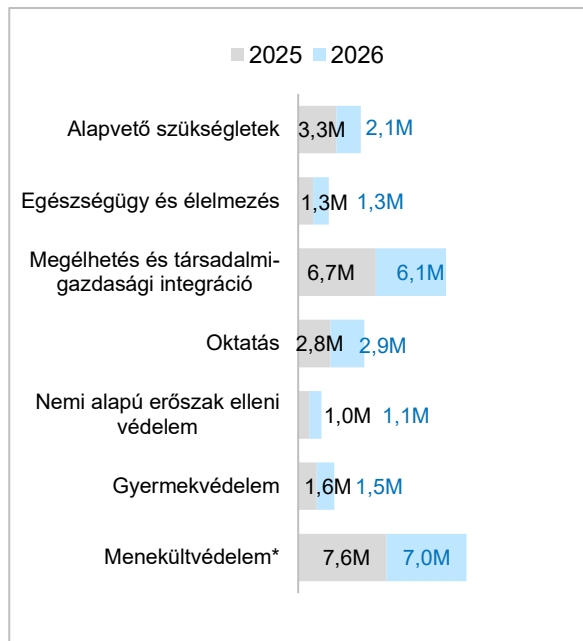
2025 2026

| | 2025 | 2026 |
|---|---|---|
| Alapvető szükségletek | 3,3M | 2,1M |
| Egészségügy és élelmezés | 1,3M | 1,3M |
| Megélhetés és társadalmi-gazdasági integráció | 6,7M | 6,1M |
| Oktatás | 2,8M | 2,9M |
| Nemi alapú erőszak elleni védelem | 1,0M | 1,1M |
| Gyermekvédelem | 1,6M | 1,5M |
| Menekültvédelem* | 7,6M | 7,0M |